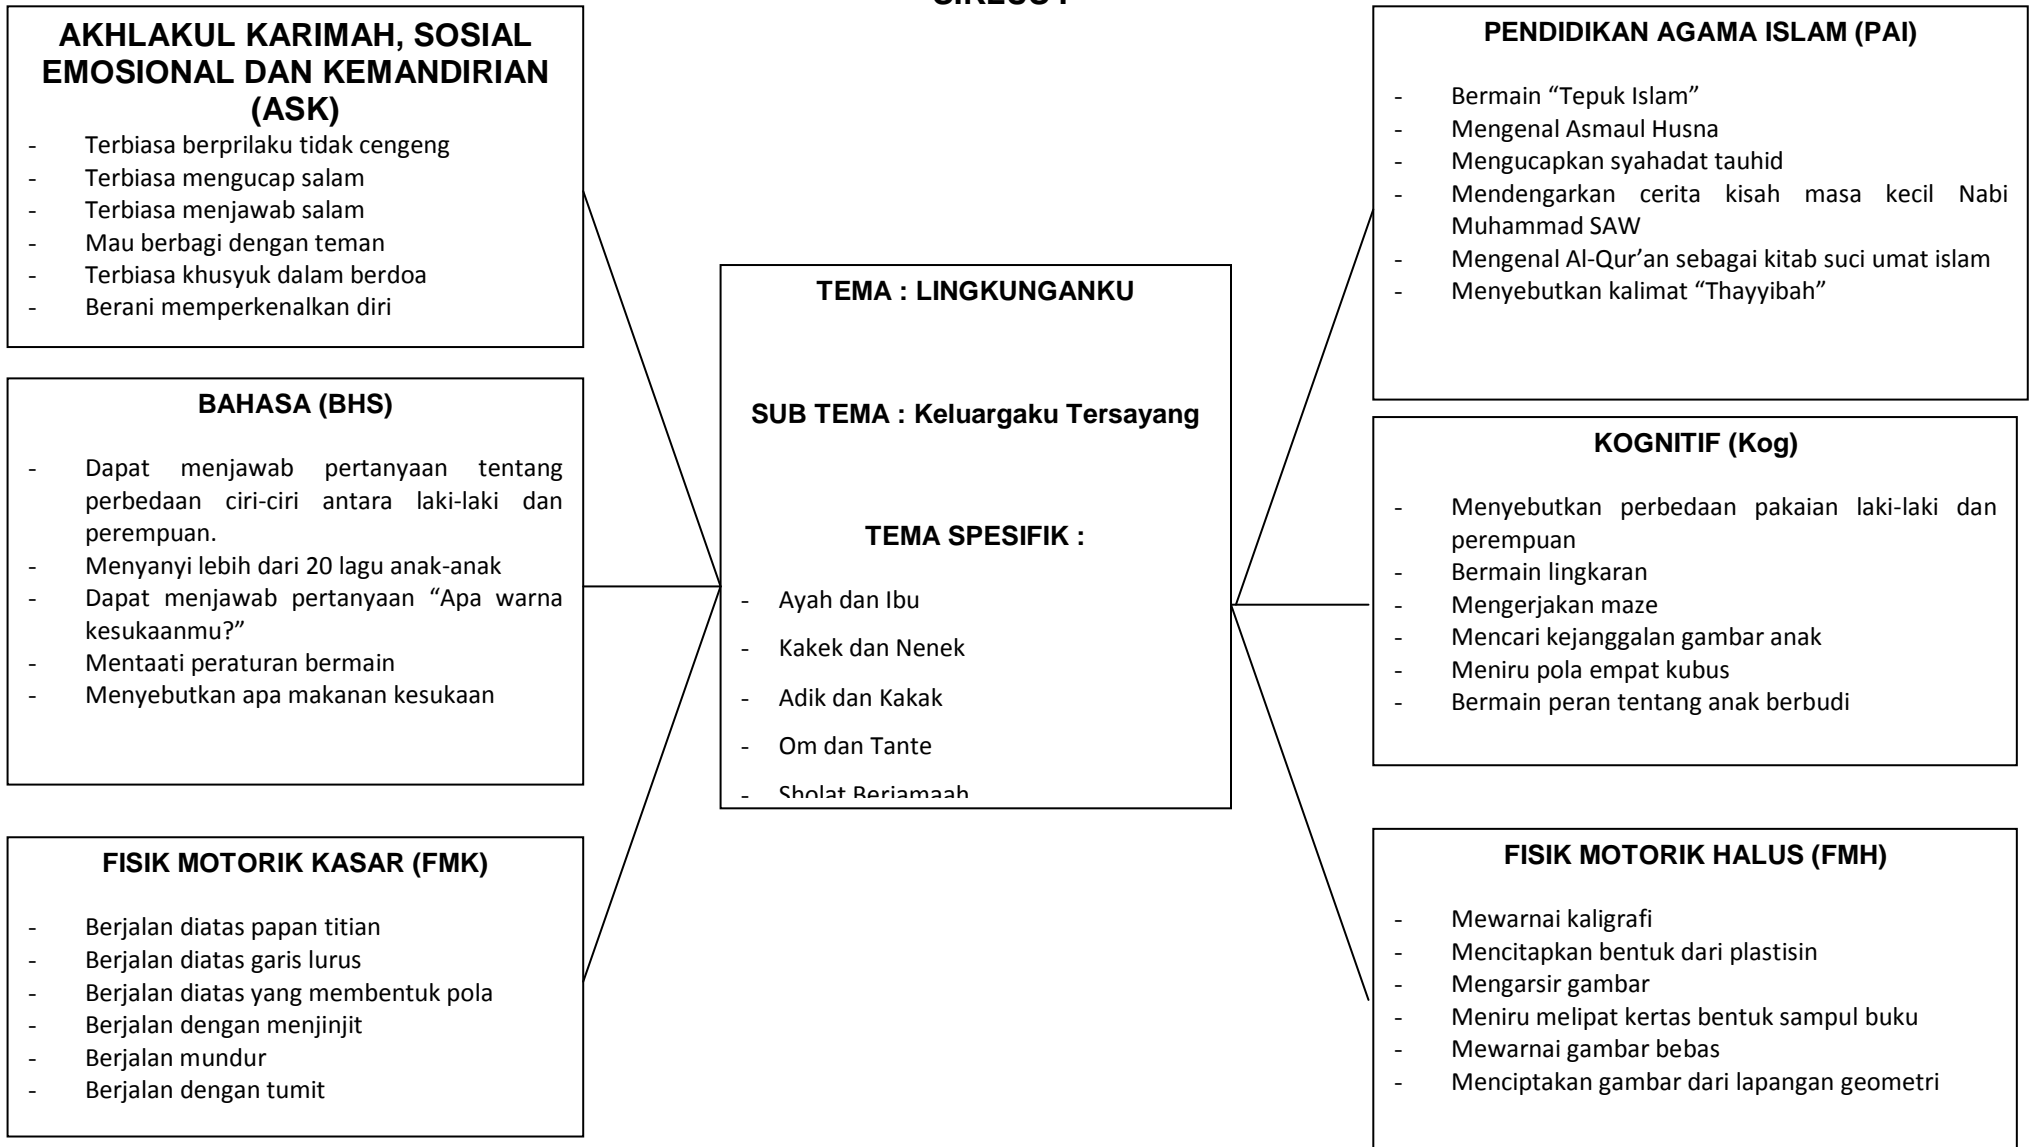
SIKLUS I

AKHLAKUL KARIMAH, SOSIAL EMOSIONAL DAN KEMANDIRIAN (ASK)

- Terbiasa berprilaku tidak cengeng
- Terbiasa mengucap salam
- Terbiasa menjawab salam
- Mau berbagi dengan teman
- Terbiasa khusyuk dalam berdoa
- Berani memperkenalkan diri

BAHASA (BHS)

- Dapat menjawab pertanyaan tentang perbedaan ciri-ciri antara laki-laki dan perempuan.
- Menyanyi lebih dari 20 lagu anak-anak
- Dapat menjawab pertanyaan "Apa warna kesukaanmu?"
- Mentaati peraturan bermain
- Menyebutkan apa makanan kesukaan

FISIK MOTORIK KASAR (FMK)

- Berjalan diatas papan titian
- Berjalan diatas garis lurus
- Berjalan diatas yang membentuk pola
- Berjalan dengan menjinjit
- Berjalan mundur
- Berjalan dengan tumit

TEMA : LINGKUNGANKU

SUB TEMA : Keluargaku Tersayang

TEMA SPESIFIK :

- Ayah dan Ibu
- Kakek dan Nenek
- Adik dan Kakak
- Om dan Tante
- Sholat Berjamaah

PENDIDIKAN AGAMA ISLAM (PAI)

- Bermain "Tepuk Islam"
- Mengenal Asmaul Husna
- Mengucapkan syahadat tauhid
- Mendengarkan cerita kisah masa kecil Nabi Muhammad SAW
- Mengenal Al-Qur'an sebagai kitab suci umat islam
- Menyebutkan kalimat "Thayyibah"

KOGNITIF (Kog)

- Menyebutkan perbedaan pakaian laki-laki dan perempuan
- Bermain lingkaran
- Mengerjakan maze
- Mencari kejanggalan gambar anak
- Meniru pola empat kubus
- Bermain peran tentang anak berbudi

FISIK MOTORIK HALUS (FMH)

- Mewarnai kaligrafi
- Mencitapkan bentuk dari plastisin
- Mengarsir gambar
- Meniru melipat kertas bentuk sampul buku
- Mewarnai gambar bebas
- Menciptakan gambar dari lapangan geometri